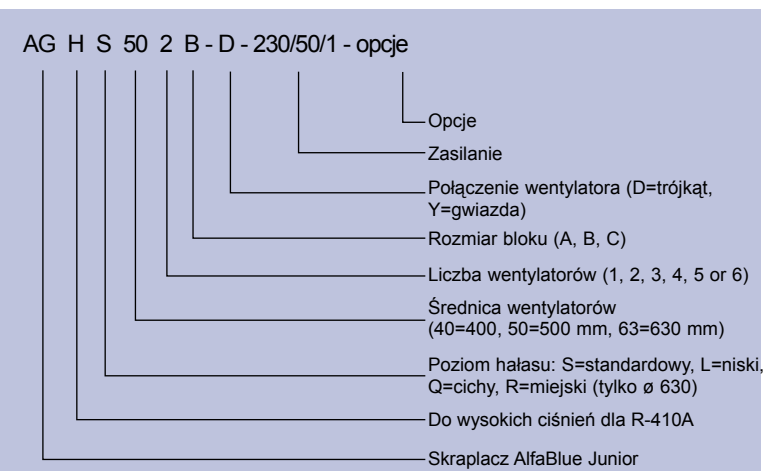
AG H S 50 2 B - D - 230/50/1 - opcje

Opcje

Zasilanie

Połączenie wentylatora (D=trójkąt, Y=gwiazda)

Rozmiar bloku (A, B, C)

Liczba wentylatorów (1, 2, 3, 4, 5 or 6)

Średnica wentylatorów (40=400, 50=500 mm, 63=630 mm)

Poziom hałasu: S=standardowy, L=niski, Q=cichy, R=miejski (tylko ø 630)

Do wysokich ciśnień dla R-410A

Skraplacz AlfaBlue Junior